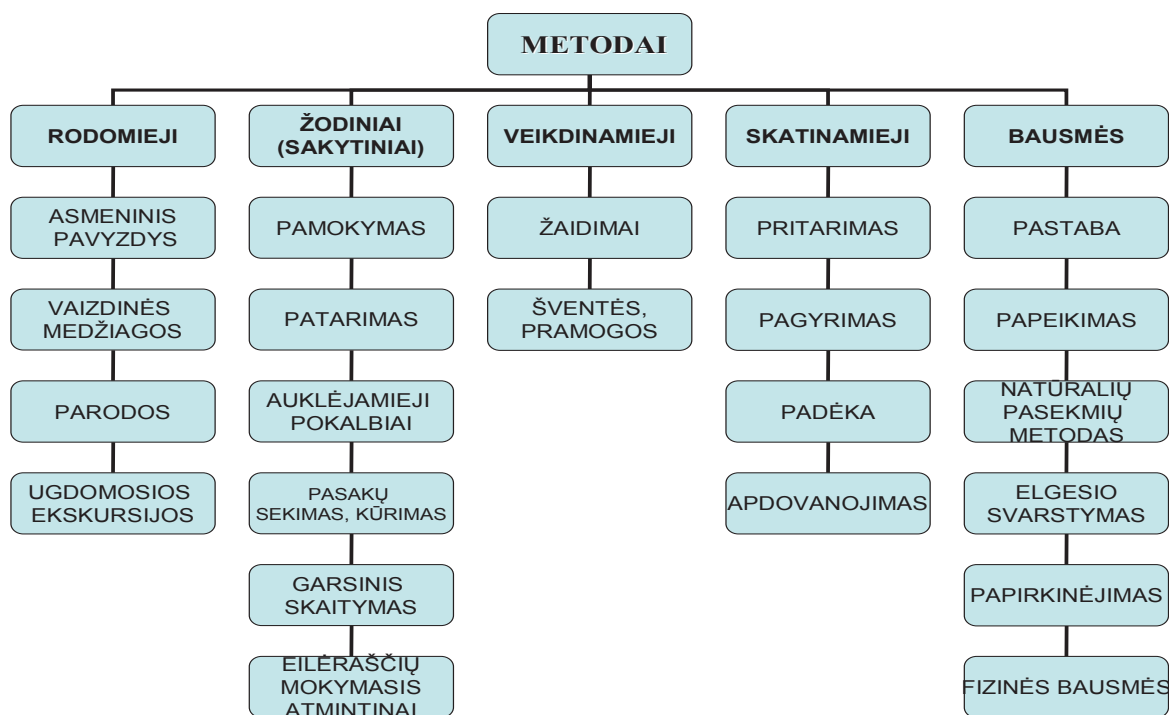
METODAI

RODOMIEJI

ASMENINIS PAVYZDYS

VAIZDINĖS MEDŽIAGOS

PARODOS

UGDOMOSIOS EKSKURSIJOS

ŽODINIAI (SAKYTINIAI)

PAMOKYMAS

PATARIMAS

AUKLĖJAMIEJI POKALBIAI

PASAKŲ SEKIMAS, KŪRIMAS

GARSINIS SKAITYMAS

EILĖRAŠČIŲ MOKYMASIS ATMINTINAI

VEIKDINAMIEJI

ŽAIDIMAI

ŠVENTĖS, PRAMOGOS

SKATINAMIEJI

PRITARIMAS

PAGYRIMAS

PADĖKA

APDOVANOJIMAS

BAUSMĖS

PASTABA

PAPEIKIMAS

NATŪRALIŲ PASEKMIŲ METODAS

ELGESIO SVARSTYMAS

PAPIRKINĖJIMAS

FIZINĖS BAUSMĖS